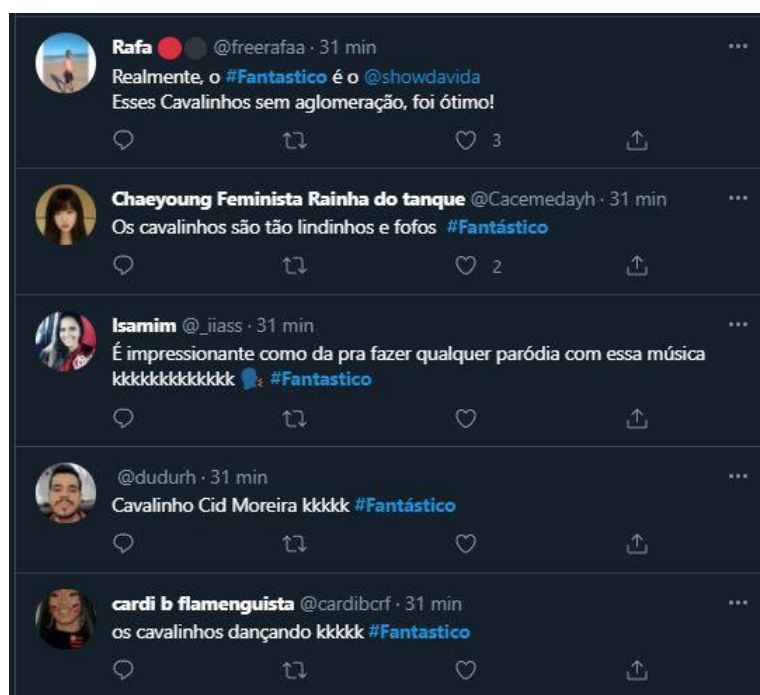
Rafa @freerafaa · 31 min
Realmente, o #Fantastico é o @showdavida
Esses Cavalinhos sem aglomeração, foi ótimo!
3

Chaeyoung Feminista Rainha do tanque @Cacemedayh · 31 min
Os cavalinhos são tão lindinhos e fofos #Fantástico
2

Isamim @_iiass · 31 min
É impressionante como da pra fazer qualquer paródia com essa música kkkkkkkkkkkk #Fantastico

@dudurh · 31 min
Cavalinho Cid Moreira kkkkk #Fantástico

cardi b flamenguista @cardibcrf · 31 min
os cavalinhos dançando kkkkk #Fantastico